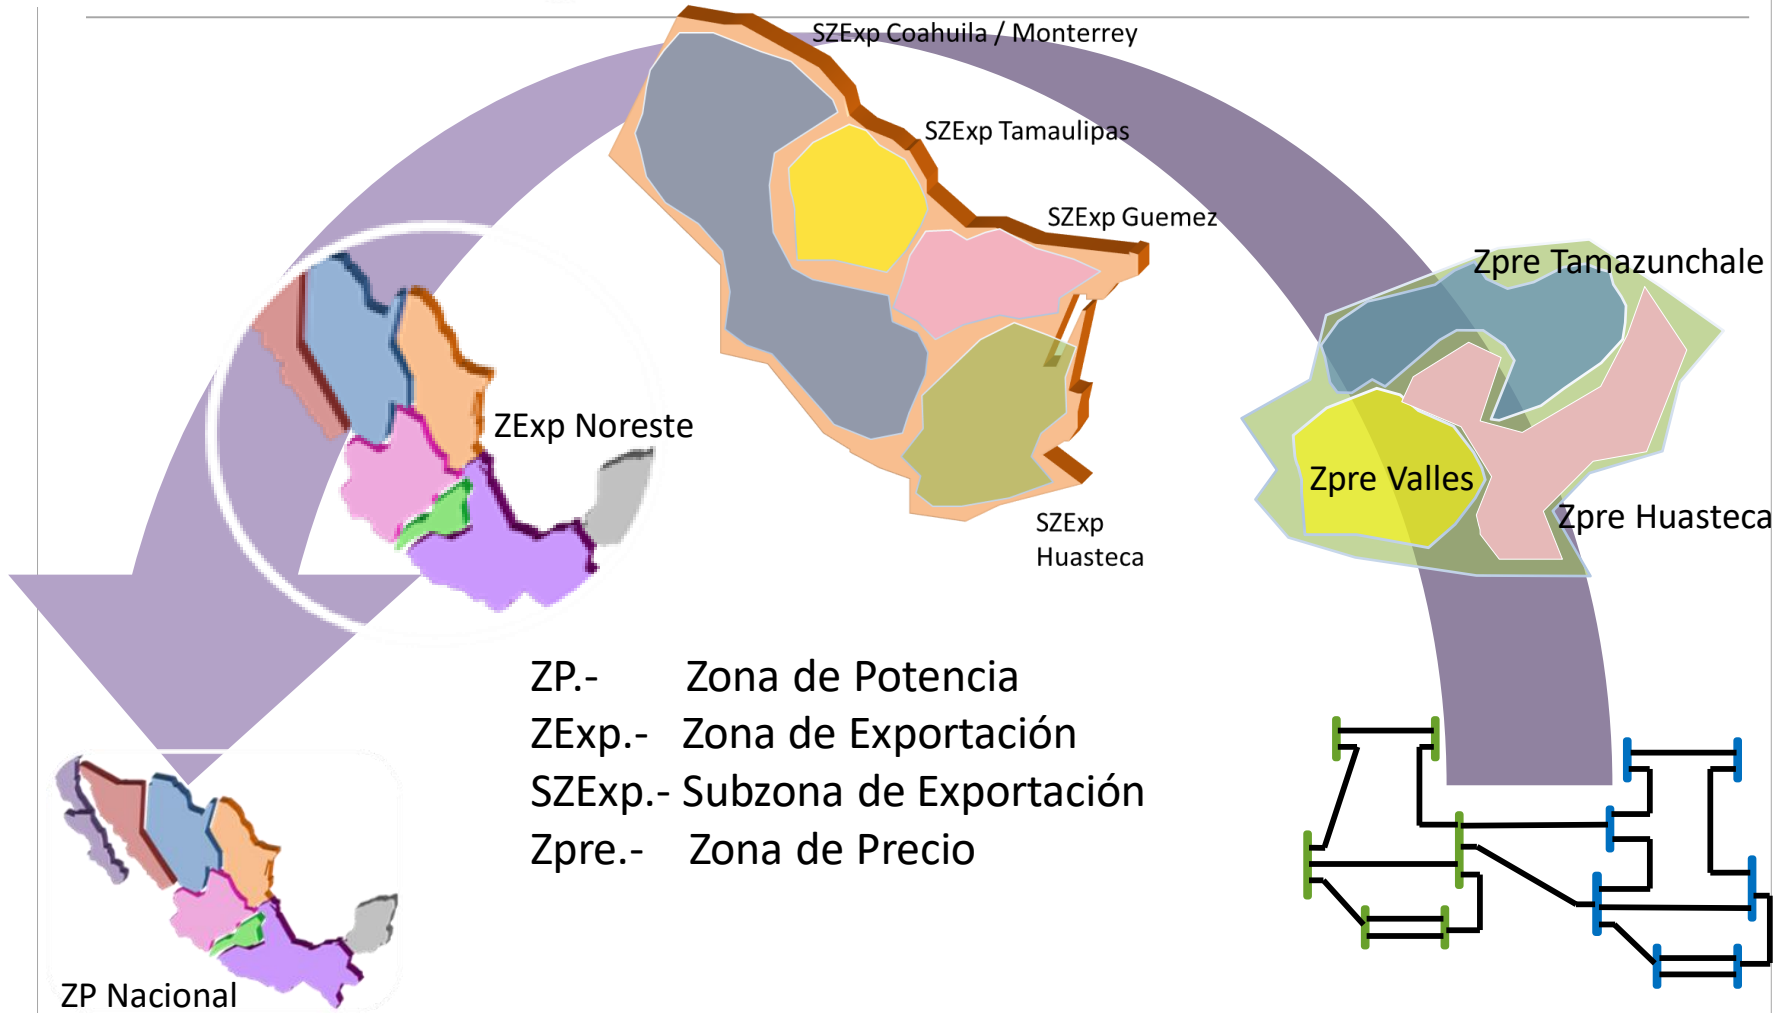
SZExp Coahuila / Monterrey

SZExp Tamaulipas

SZExp Guemez

SZExp Huasteca

ZExp Noreste

Zpre Tamazunchale

Zpre Valles

Zpre Huasteca

ZP.- Zona de Potencia
ZExp.- Zona de Exportación
SZExp.- Subzona de Exportación
Zpre.- Zona de Precio

ZP Nacional